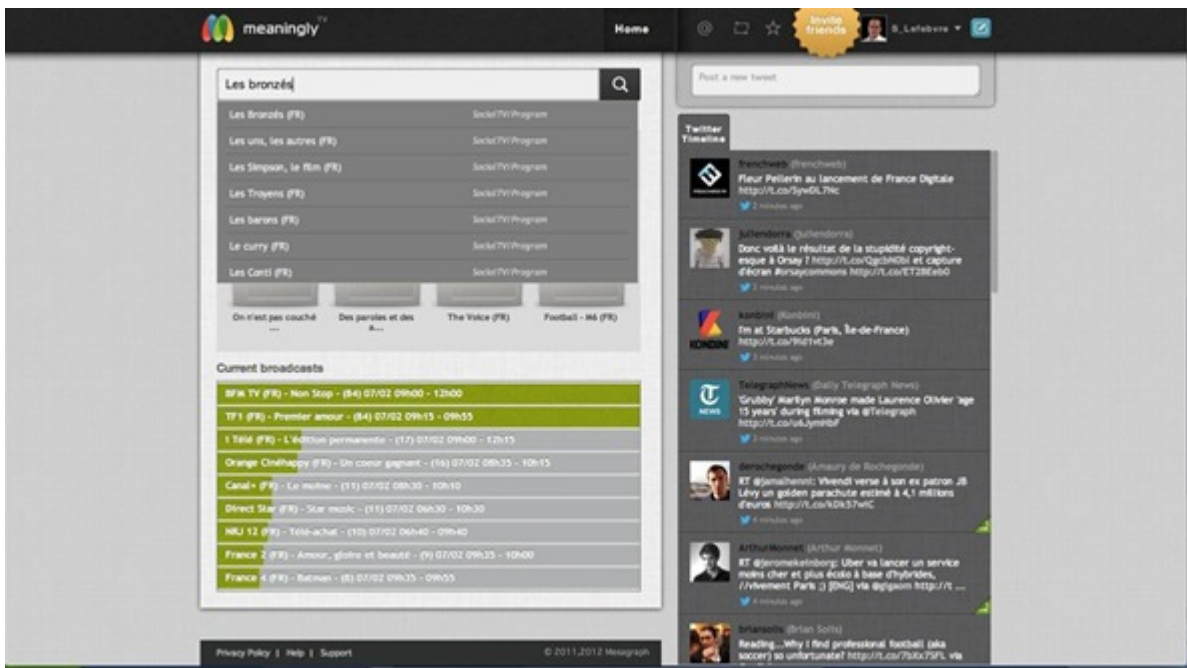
meaningly TV

Home

Invite friends

S_Lefebvre

Les bronzés

Les Bronzés (FR) SocialTV Program
Les uns, les autres (FR) SocialTV Program
Les Simpson, le film (FR) SocialTV Program
Les Troyens (FR) SocialTV Program
Les barons (FR) SocialTV Program
Le curry (FR) SocialTV Program
Les Conti (FR) SocialTV Program

On n'est pas couché ...
Des paroles et des a...
The Voice (FR)
Football - M6 (FR)

Current broadcasts

BFM TV (FR) - Non Stop - (84) 07/02 09h00 - 12h00
TF1 (FR) - Premier amour - (84) 07/02 09h15 - 09h55
I Télé (FR) - L'édition permanente - (17) 07/02 09h00 - 12h15
Orange Cinéhappy (FR) - Un coeur gagnant - (16) 07/02 08h35 - 10h15
Canal+ (FR) - Le moine - (11) 07/02 08h30 - 10h10
Direct Star (FR) - Star music - (11) 07/02 06h30 - 10h30
NRJ 12 (FR) - Télé-achat - (10) 07/02 06h40 - 09h40
France 2 (FR) - Amour, gloire et beauté - (9) 07/02 09h35 - 10h00
France 4 (FR) - Batman - (8) 07/02 09h35 - 09h55

Privacy Policy | Help | Support

© 2011,2012 Mesagraph

Post a new tweet

Twitter Timeline

frenchweb (frenchweb)
Fleur Pellerin au lancement de France Digitale http://t.co/SywDL7Nc
2 minutes ago

juliendorra (juliendorra)
Donc voilà le résultat de la stupidité copyright-esque à Orsay ? http://t.co/QgcbN0bl et capture d'écran #orsaycommons http://t.co/ET2BEeb0
2 minutes ago

konbini (Konbini)
I'm at Starbucks (Paris, Île-de-France) http://t.co/9Id1vt3e
3 minutes ago

TelegraphNews (Daily Telegraph News)
'Grubby' Marilyn Monroe made Laurence Olivier 'age 15 years' during filming via @Telegraph http://t.co/u6JymHbF
3 minutes ago

derochegonde (Amaury de Rochegonde)
RT @jamalhenni: Vivendi verse à son ex patron JB Lévy un golden parachute estimé à 4,1 millions d'euros http://t.co/kDk57wIC
4 minutes ago

ArthurMonnet (Arthur Monnet)
RT @jeromekeinborg: Uber va lancer un service moins cher et plus écolo à base d'hybrides, //Vivement Paris ;) [ENG] via @gigaom http://t ...
4 minutes ago

briansolis (Brian Solis)
Reading....Why I find professional football (aka soccer) so unfortunate!? http://t.co/7bXx75FL via